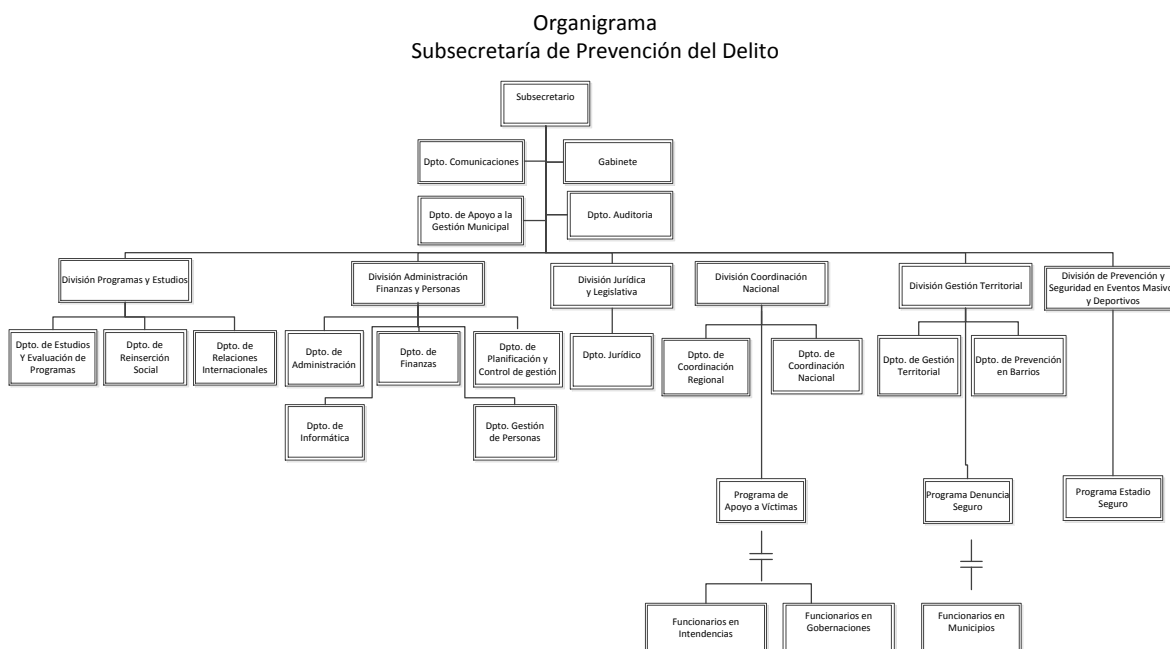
Organigrama
Subsecretaría de Prevención del Delito

Subsecretario

Dpto. Comunicaciones

Gabinete

Dpto. de Apoyo a la Gestión Municipal

Dpto. Auditoria

División Programas y Estudios

División Administración Finanzas y Personas

División Jurídica y Legislativa

División Coordinación Nacional

División Gestión Territorial

División de Prevención y Seguridad en Eventos Masivo y Deportivos

Dpto. de Estudios Y Evaluación de Programas

Dpto. de Reinserción Social

Dpto. de Relaciones Internacionales

Dpto. de Administración

Dpto. de Finanzas

Dpto. de Planificación y Control de gestión

Dpto. Jurídico

Dpto. de Coordinación Regional

Dpto. de Coordinación Nacional

Dpto. de Gestión Territorial

Dpto. de Prevención en Barrios

Dpto. de Informática

Dpto. Gestión de Personas

Programa de Apoyo a Víctimas

Programa Denuncia Seguro

Programa Estadio Seguro

Funcionarios en Intendencias

Funcionarios en Gobernaciones

Funcionarios en Municipios